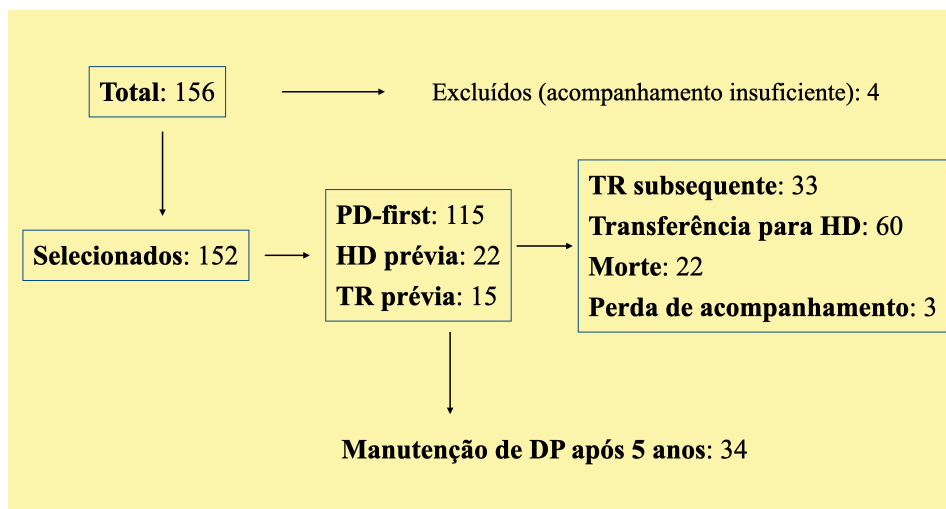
**Total**: 156

Excluídos (acompanhamento insuficiente): 4

**Selecionados**: 152

**PD-first**: 115
**HD prévia**: 22
**TR prévia**: 15

**TR subsequente**: 33
**Transferência para HD**: 60
**Morte**: 22
**Perda de acompanhamento**: 3

**Manutenção de DP após 5 anos**: 34